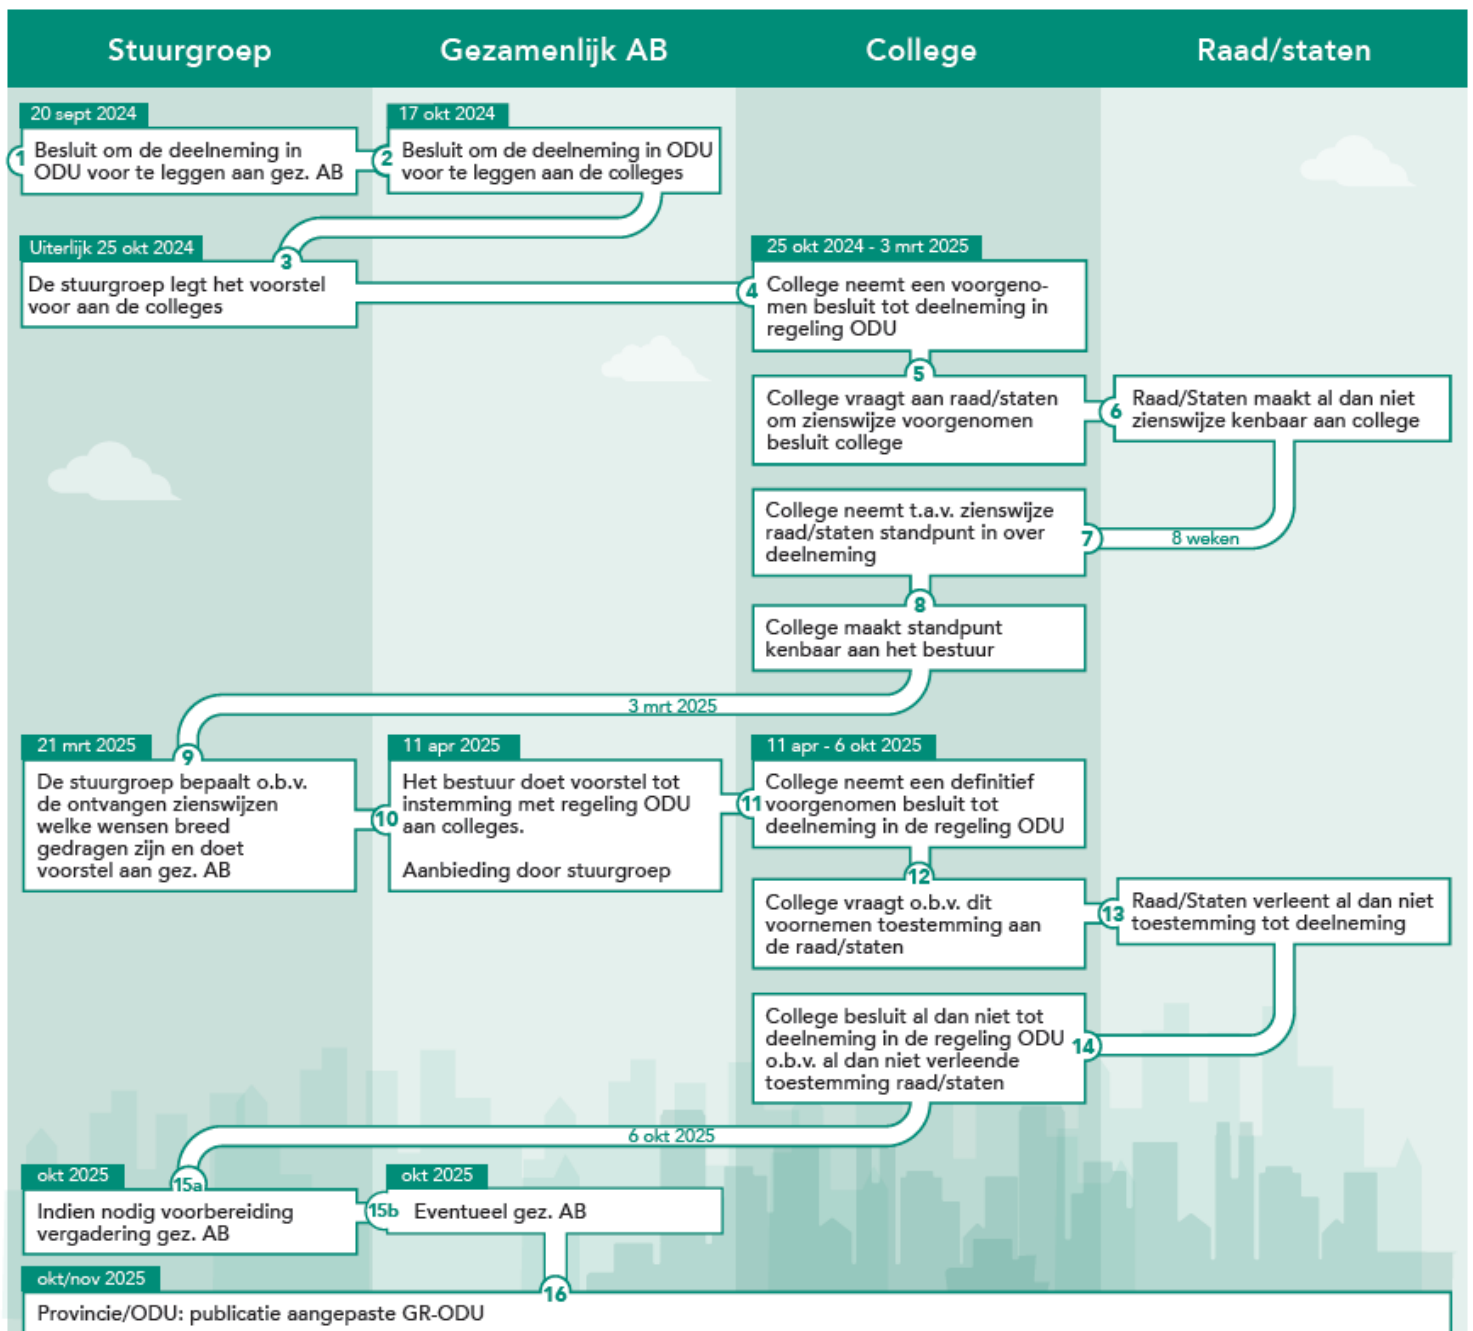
Stuurgroep

Gezamenlijk AB

College

Raad/staten

20 sept 2024

1 Besluit om de deelneming in ODU voor te leggen aan gez. AB

17 okt 2024

2 Besluit om de deelneming in ODU voor te leggen aan de colleges

Uiterlijk 25 okt 2024

3

De stuurgroep legt het voorstel voor aan de colleges

25 okt 2024 - 3 mrt 2025

4 College neemt een voorgenomen besluit tot deelneming in regeling ODU

5

College vraagt aan raad/staten om zienswijze voorgenomen besluit college

6 Raad/Staten maakt al dan niet zienswijze kenbaar aan college

College neemt t.a.v. zienswijze raad/staten standpunt in over deelneming

7

8 weken

8

College maakt standpunt kenbaar aan het bestuur

3 mrt 2025

21 mrt 2025

9

De stuurgroep bepaalt o.b.v. de ontvangen zienswijzen welke wensen breed gedragen zijn en doet voorstel aan gez. AB

11 apr 2025

10 Het bestuur doet voorstel tot instemming met regeling ODU aan colleges.

Aanbieding door stuurgroep

11 apr - 6 okt 2025

11 College neemt een definitief voorgenomen besluit tot deelneming in de regeling ODU

12

College vraagt o.b.v. dit voornemen toestemming aan de raad/staten

13 Raad/Staten verleent al dan niet toestemming tot deelneming

College besluit al dan niet tot deelneming in de regeling ODU o.b.v. al dan niet verleende toestemming raad/staten

14

6 okt 2025

okt 2025

15a

Indien nodig voorbereiding vergadering gez. AB

okt 2025

15b Eventueel gez. AB

okt/nov 2025

16

Provincie/ODU: publicatie aangepaste GR-ODU